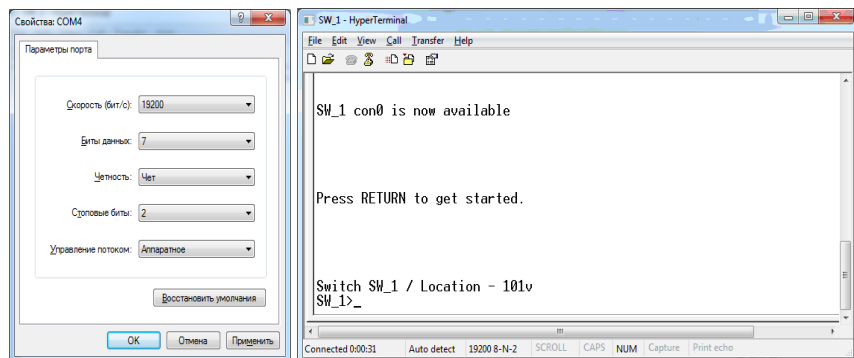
Свойства: COM4

Параметры порта

Скорость (бит/с): 19200

Биты данных: 7

Четность: Чет

Стоповые биты: 2

Управление потоком: Аппаратное

Восстановить умолчания

OK Отмена Применить

SW_1 - HyperTerminal

File Edit View Call Transfer Help

SW_1 con0 is now available

Press RETURN to get started.

Switch SW_1 / Location - 101v
SW_1>_

Connected 0:00:31 Auto detect 19200 8-N-2 SCROLL CAPS NUM Capture Print echo